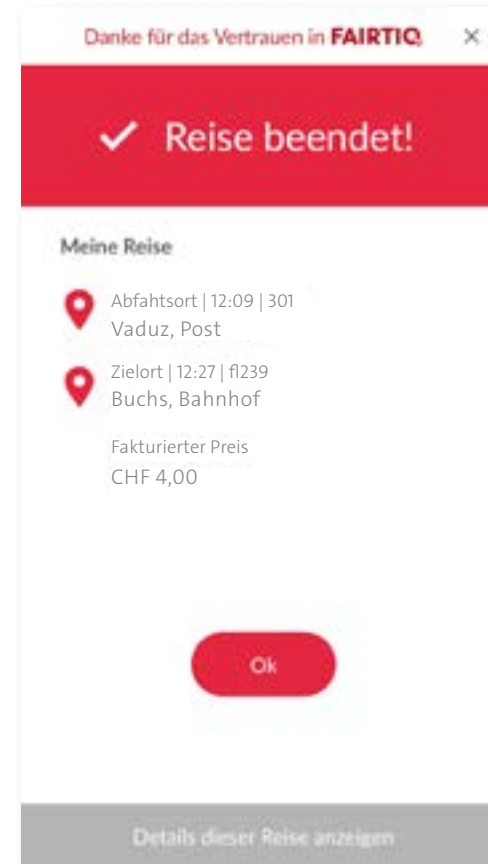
Danke für das Vertrauen in FAIRTIQ ×

✓ Reise beendet!

Meine Reise

Abfahtsort | 12:09 | 301
Vaduz, Post

Zielort | 12:27 | fl239
Buchs, Bahnhof

Fakturierter Preis
CHF 4,00

Ok

Details dieser Reise anzeigen